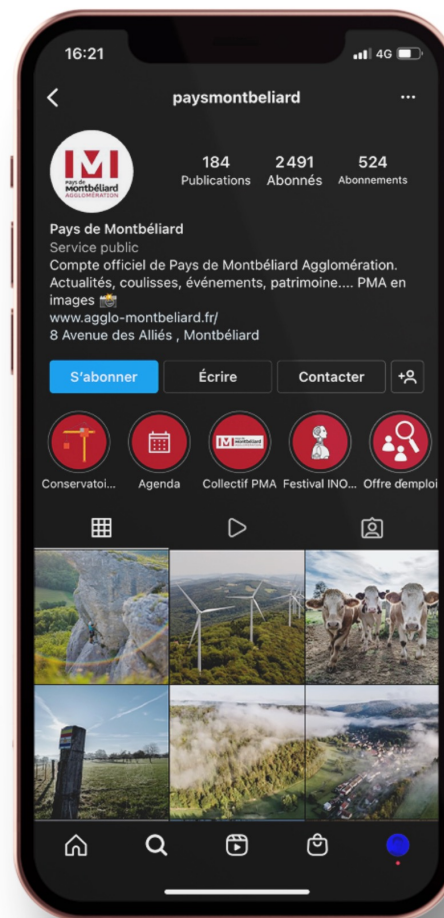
16:21
4G

paysmontbeliard

Pays de Montbéliard AGGLOMÉRATION

184
Publications

2 491
Abonnés

524
Abonnements

Pays de Montbéliard
Service public
Compte officiel de Pays de Montbéliard Agglomération. Actualités, coulisses, événements, patrimoine.... PMA en images 📸
www.agglo-montbeliard.fr/
8 Avenue des Alliés , Montbéliard

S'abonner
Écrire
Contacter

Conservatoi...
Agenda
Collectif PMA
Festival INO...
Offre demploi